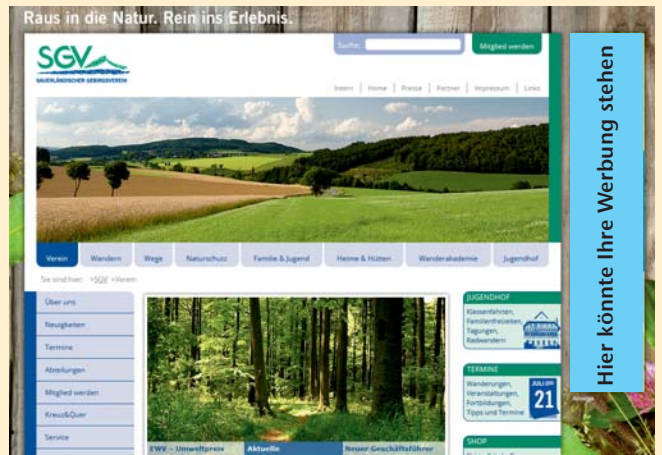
Raus in die Natur. Rein ins Erlebnis.

SGV
SAUERLÄNDISCHER GEBIRGSVEREIN

Suche:
Mitglied werden

Intern | Home | Presse | Partner | Impressum | Links

Verein | Wandern | Wege | Naturschutz | Familie & Jugend | Heime & Hütten | Wanderakademie | Jugendhof

Sie sind hier: >SGV >Verein

Über uns
Neuigkeiten
Termine
Abteilungen
Mitglied werden
Kreuz&Quer
Service

JUGENDHOF
Klassenfahrten, Familienfreizeiten, Tagungen, Radwandern

TERMINE
Wanderungen, Veranstaltungen, Fortbildungen, Tipps und Termine
JULI 21

SHOP

EWV – Umweltpreis
Aktuelle
Neuer Geschäftsführer

Hier könnte Ihre Werbung stehen